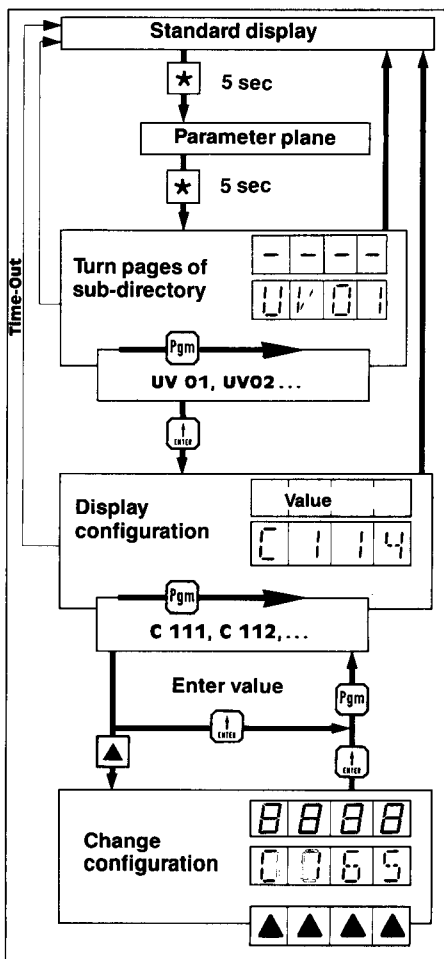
Standard display

★ 5 sec

Parameter plane

★ 5 sec

Time-Out

Turn pages of sub-directory

- - - -

UV01

Pgm

UV 01, UV02...

ENTER

Display configuration

Value

C 114

Pgm

C 111, C 112,...

Enter value

Pgm

ENTER

▲

ENTER

Change configuration

8888

C065

▲ ▲ ▲ ▲